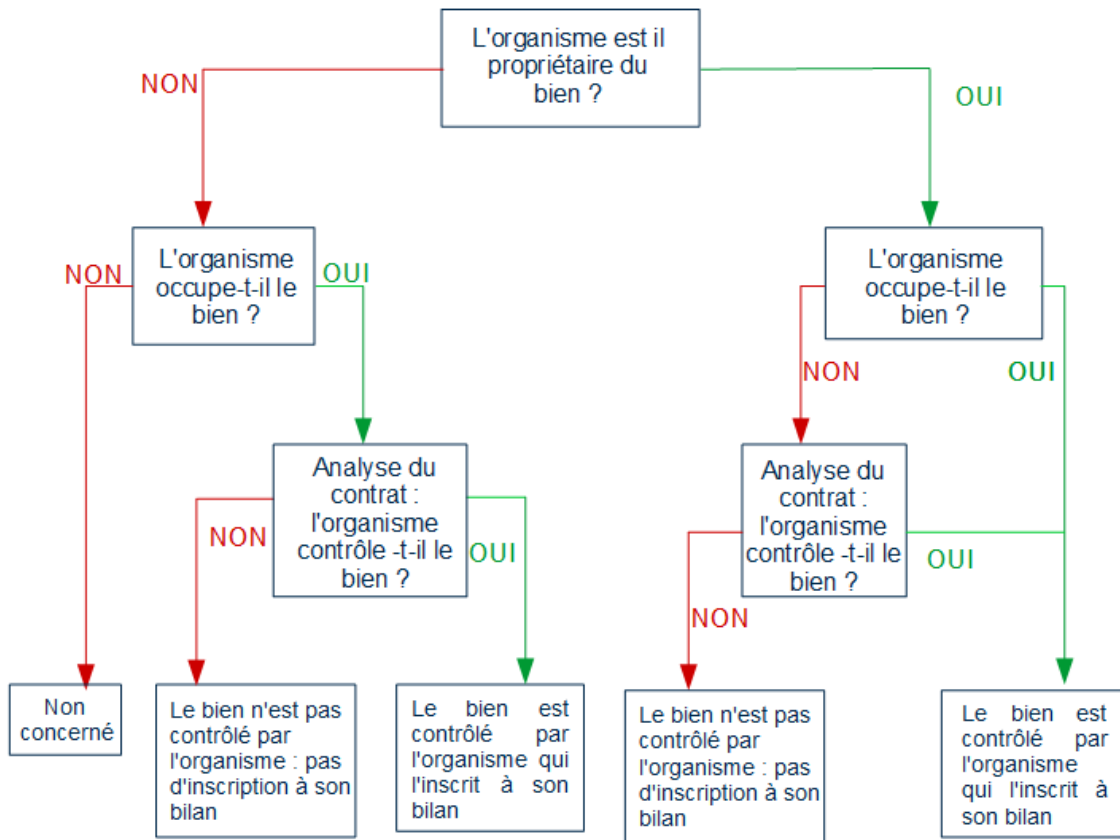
L'organisme est il propriétaire du bien ?

NON

OUI

L'organisme occupe-t-il le bien ?

NON

OUI

L'organisme occupe-t-il le bien ?

NON

OUI

Analyse du contrat : l'organisme contrôle -t-il le bien ?

NON

OUI

Analyse du contrat : l'organisme contrôle -t-il le bien ?

OUI

NON

Non concerné

Le bien n'est pas contrôlé par l'organisme : pas d'inscription à son bilan

Le bien est contrôlé par l'organisme qui l'inscrit à son bilan

Le bien n'est pas contrôlé par l'organisme : pas d'inscription à son bilan

Le bien est contrôlé par l'organisme qui l'inscrit à son bilan